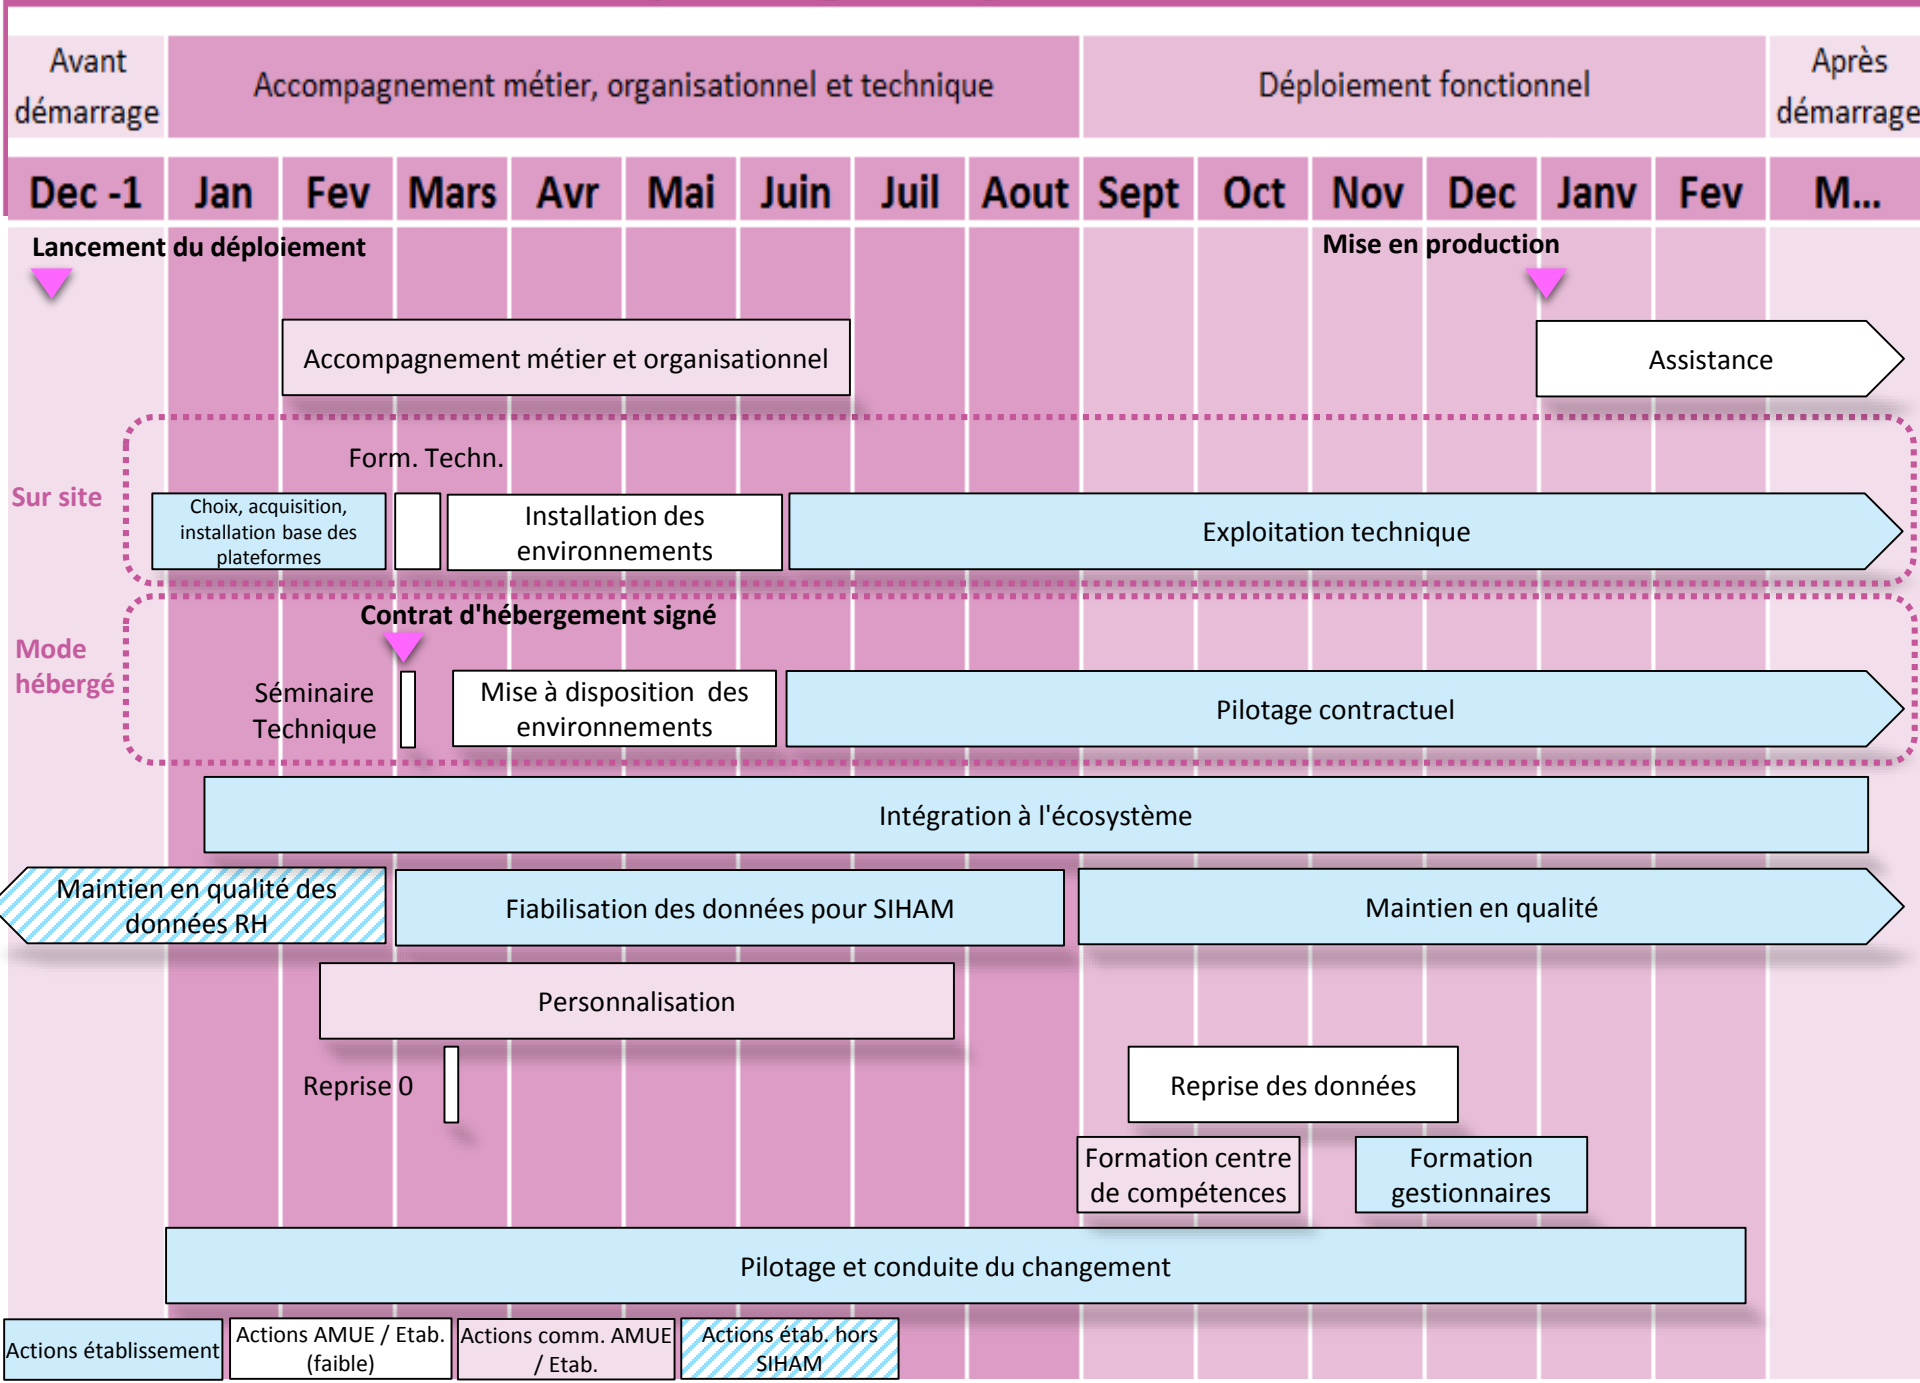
Avant démarrage

Accompagnement métier, organisationnel et technique

Déploiement fonctionnel

Après démarrage

Dec -1 Jan Fev Mars Avr Mai Juin Juil Aout Sept Oct Nov Dec Janv Fev M...

Lancement du déploiement

Mise en production

Accompagnement métier et organisationnel

Assistance

Form. Techn.

Sur site

Choix, acquisition, installation base des plateformes

Installation des environnements

Exploitation technique

Contrat d'hébergement signé

Mode hébergé

Séminaire Technique

Mise à disposition des environnements

Pilotage contractuel

Intégration à l'écosystème

Maintien en qualité des données RH

Fiabilisation des données pour SIHAM

Maintien en qualité

Personnalisation

Reprise 0

Reprise des données

Formation centre de compétences

Formation gestionnaires

Pilotage et conduite du changement

Actions établissement

Actions AMUE / Etab. (faible)

Actions comm. AMUE / Etab.

Actions étab. hors SIHAM